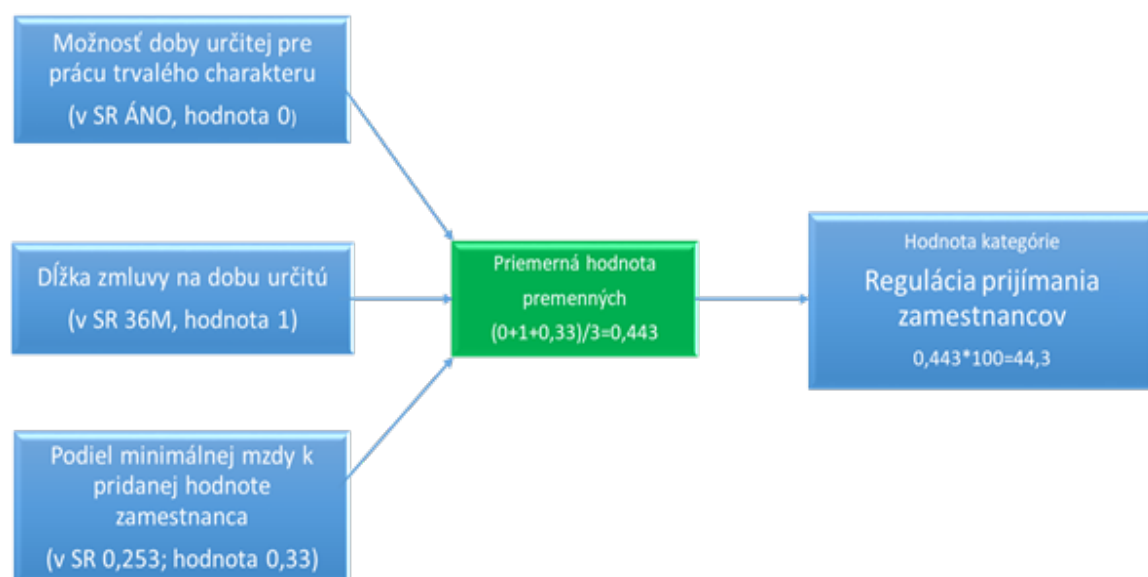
Možnosť doby určitej pre prácu trvalého charakteru

(v SR ÁNO, hodnota 0)

Dĺžka zmluvy na dobu určitú

(v SR 36M, hodnota 1)

Podiel minimálnej mzdy k pridanej hodnote zamestnanca

(v SR 0,253; hodnota 0,33)

Priemerná hodnota premenných

(0+1+0,33)/3=0,443

Hodnota kategórie

Regulácia prijímania zamestnancov

0,443*100=44,3